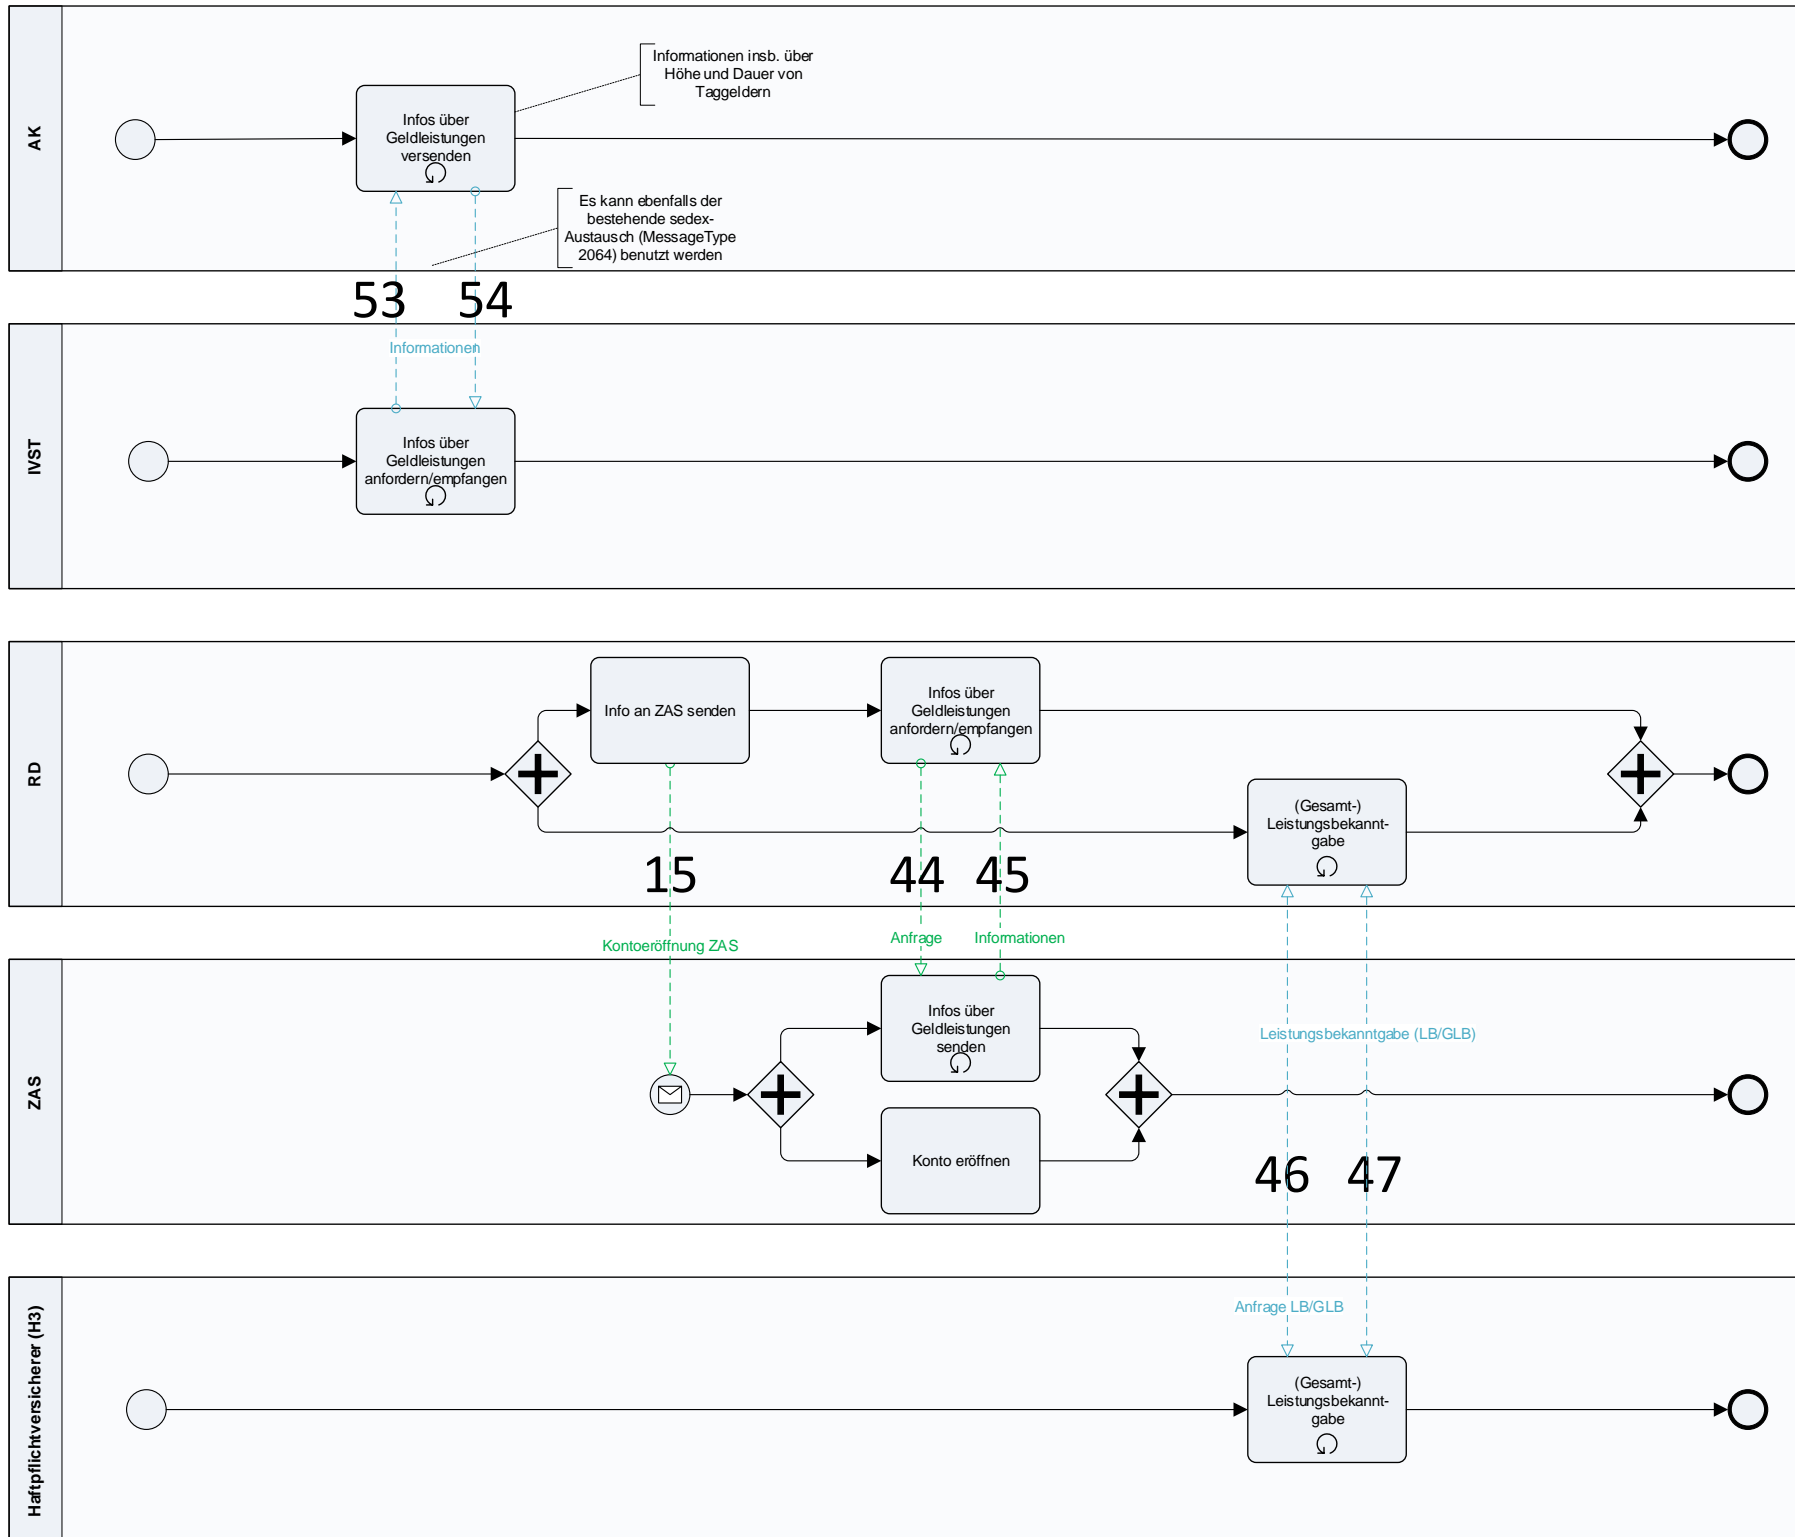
AK

Infos über Geldleistungen versenden

Informationen insb. über Höhe und Dauer von Taggeldern

Es kann ebenfalls der bestehende sedex-Austausch (MessageType 2064) benutzt werden

53 54

Informationen

IVST

Infos über Geldleistungen anfordern/empfangen

RD

Info an ZAS senden

Infos über Geldleistungen anfordern/empfangen

(Gesamt-) Leistungsbekannt-gabe

15 44 45

Kontoeröffnung ZAS

Anfrage

Informationen

ZAS

Infos über Geldleistungen senden

Konto eröffnen

Leistungsbekanntgabe (LB/GLB)

46 47

Anfrage LB/GLB

Haftpflichtversicherer (H3)

(Gesamt-) Leistungsbekannt-gabe